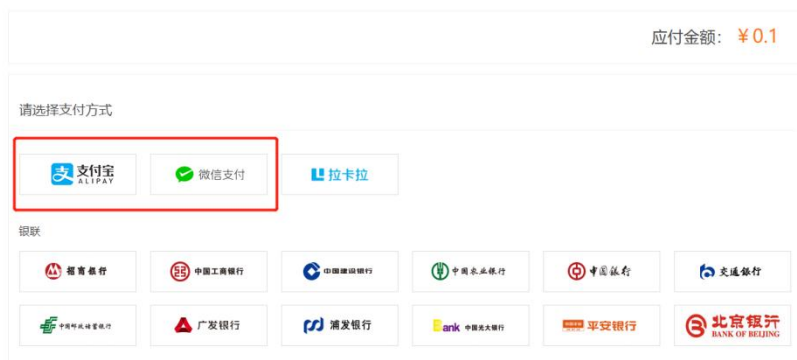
应付金额：￥0.1

请选择支付方式

支付宝 ALIPAY

微信支付

拉卡拉

银联

招商银行

中国工商银行

中国建设银行

中国农业银行

中国银行

交通银行

中国邮政储蓄银行

广发银行

浦发银行

Bank 中国光大银行

平安银行

北京银行 BANK OF BEIJING